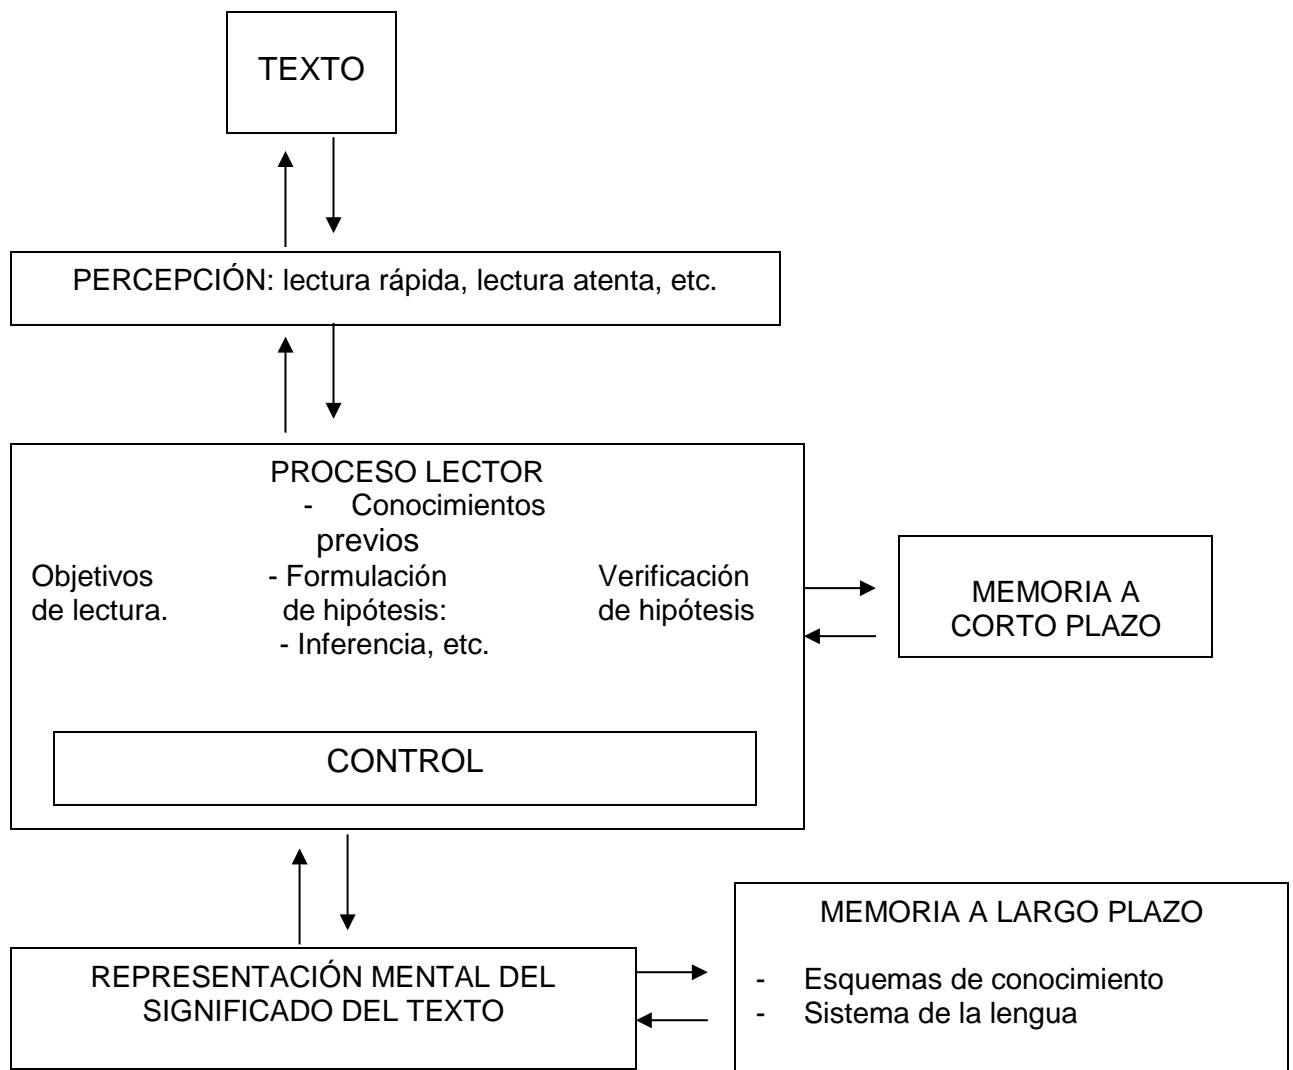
TEXTO

PERCEPCIÓN: lectura rápida, lectura atenta, etc.

PROCESO LECTOR
- Conocimientos previos
- Formulación de hipótesis:
- Inferencia, etc.

Objetivos de lectura.

Verificación de hipótesis

MEMORIA A CORTO PLAZO

CONTROL

REPRESENTACIÓN MENTAL DEL SIGNIFICADO DEL TEXTO

MEMORIA A LARGO PLAZO
- Esquemas de conocimiento
- Sistema de la lengua